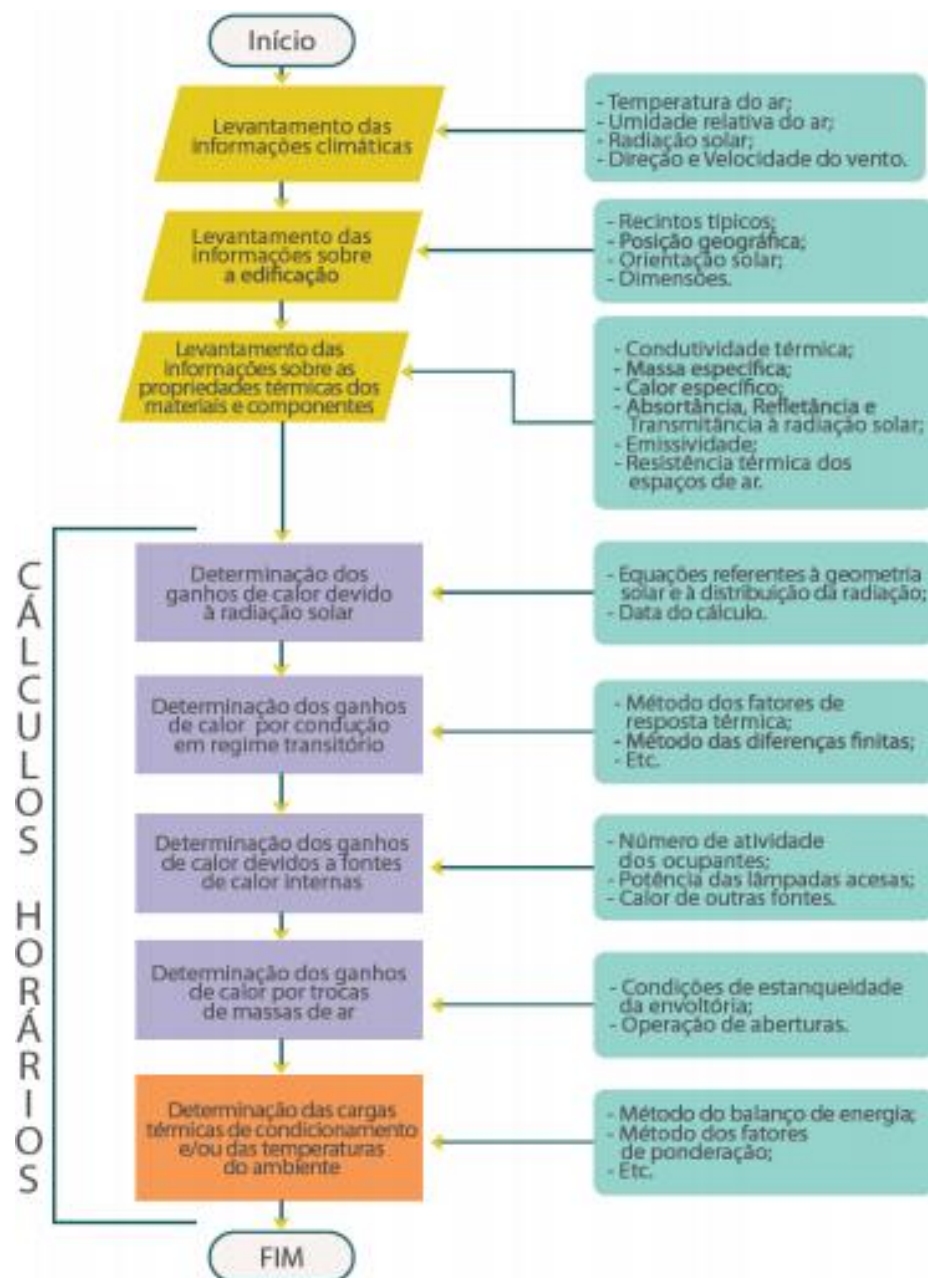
Início

Levantamento das informações climáticas

- Temperatura do ar;
- Umidade relativa do ar;
- Radiação solar;
- Direção e Velocidade do vento.

Levantamento das informações sobre a edificação

- Recintos típicos;
- Posição geográfica;
- Orientação solar;
- Dimensões.

Levantamento das informações sobre as propriedades térmicas dos materiais e componentes

- Condutividade térmica;
- Massa específica;
- Calor específico;
- Absortância, Refletância e Transmitância à radiação solar;
- Emissividade;
- Resistência térmica dos espaços de ar.

CÁLCULOS HORÁRIOS

Determinação dos ganhos de calor devido à radiação solar

- Equações referentes à geometria solar e à distribuição da radiação;
- Data do cálculo.

Determinação dos ganhos de calor por condução em regime transitório

- Método dos fatores de resposta térmica;
- Método das diferenças finitas;
- Etc.

Determinação dos ganhos de calor devidos a fontes de calor internas

- Número de atividade dos ocupantes;
- Potência das lâmpadas acesas;
- Calor de outras fontes.

Determinação dos ganhos de calor por trocas de massas de ar

- Condições de estanqueidade da envoltória;
- Operação de aberturas.

Determinação das cargas térmicas de condicionamento e/ou das temperaturas do ambiente

- Método do balanço de energia;
- Método dos fatores de ponderação;
- Etc.

FIM